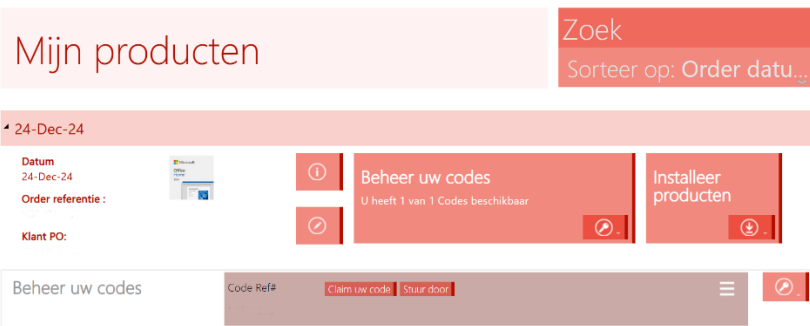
Mijn producten

Zoek

Sorteer op: Order datu...

24-Dec-24

Datum
24-Dec-24

Order referentie :
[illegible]

Klant PO:

Microsoft
Office
Home

Beheer uw codes
U heeft 1 van 1 Codes beschikbaar

Installeer producten

Beheer uw codes

Code Ref#

Claim uw code

Stuur door